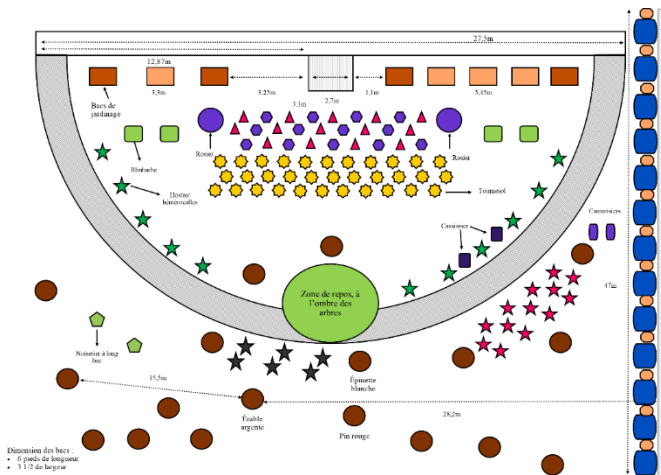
27,5m

12,87m

3,3m

3,25m

2,7m

3,1m

5,45m

3,3m

Bacs de jardinage

Rosier

Rosier

Rhubarbe

Hostas/ hémérocalles

Tournesol

Camerisier

Camerisiers

47m

Zone de repos, à l'ombre des arbres

Noisetier à long bec

15,5m

Épinette blanche

Érable argenté

28,2m

Pin rouge

Dimension des bacs :
• 6 pieds de longueur
• 3 1/2 de largeur